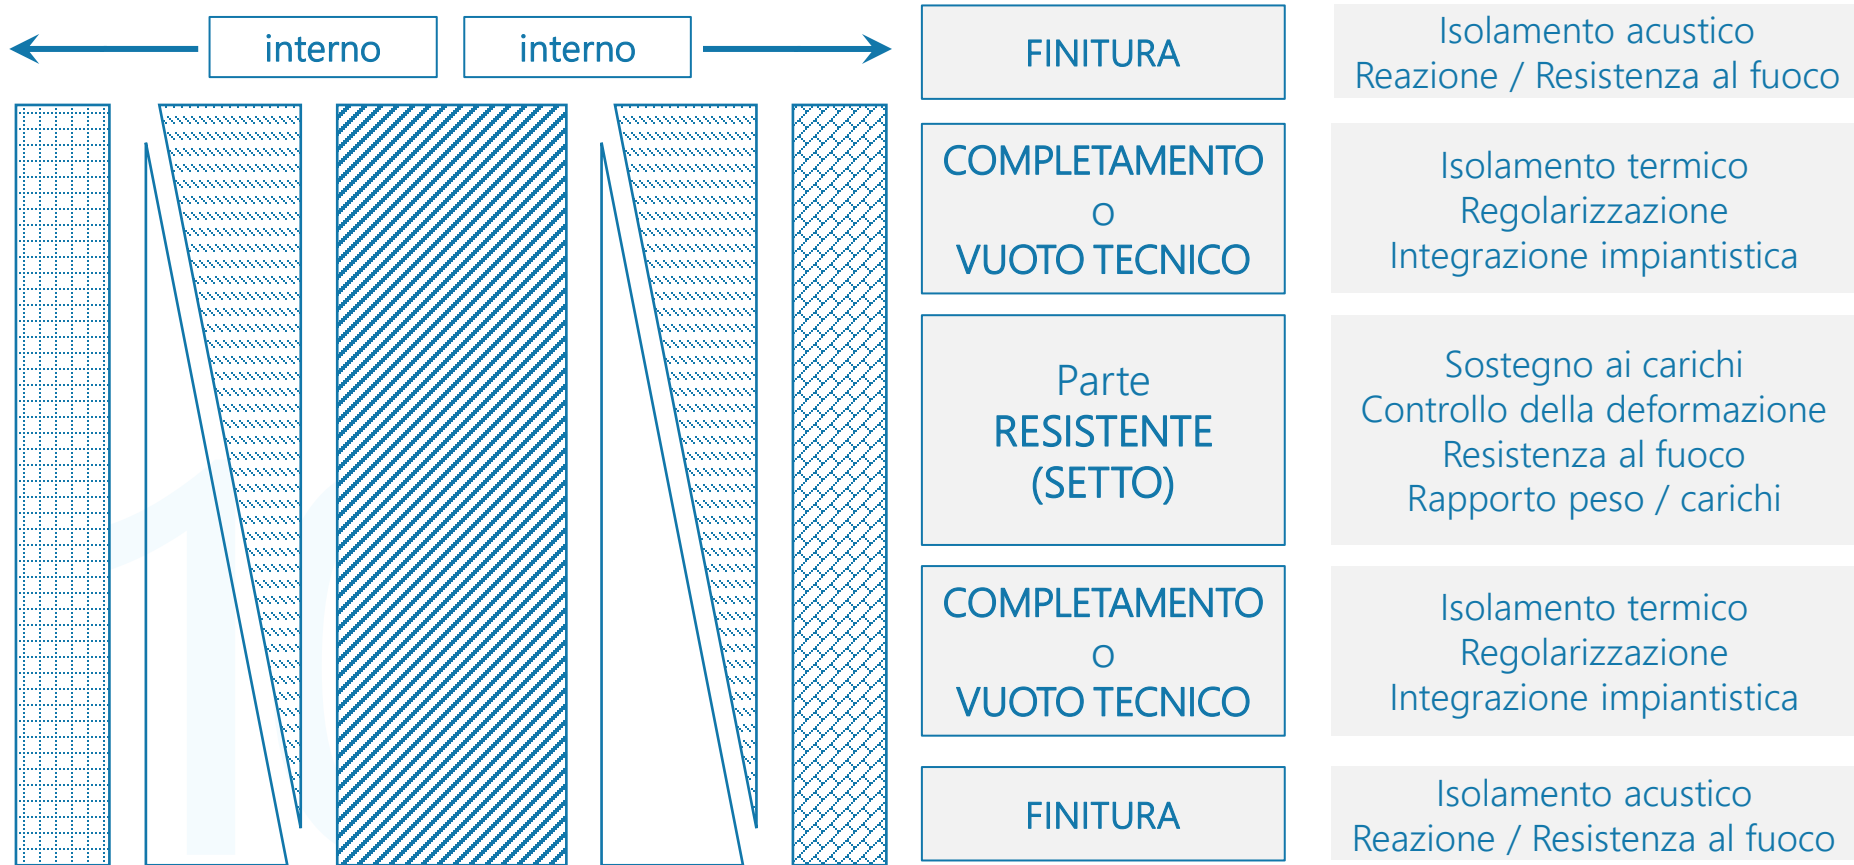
interno

interno

FINITURA

Isolamento acustico
Reazione / Resistenza al fuoco

COMPLETAMENTO
o
VUOTO TECNICO

Isolamento termico
Regolarizzazione
Integrazione impiantistica

Parte
RESISTENTE
(SETTO)

Sostegno ai carichi
Controllo della deformazione
Resistenza al fuoco
Rapporto peso / carichi

COMPLETAMENTO
o
VUOTO TECNICO

Isolamento termico
Regolarizzazione
Integrazione impiantistica

FINITURA

Isolamento acustico
Reazione / Resistenza al fuoco